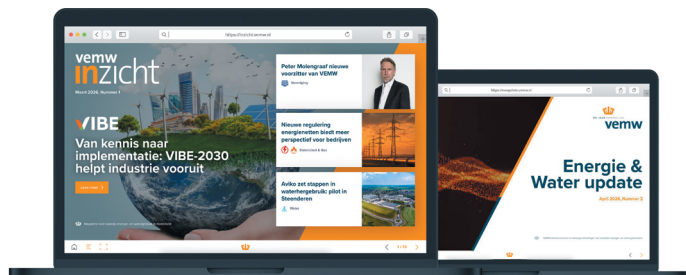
https://inzicht.vemw.nl

vemw
inzicht
Maart 2026, Nummer 1

VIBE
Van kennis naar implementatie: VIBE-2030 helpt industrie vooruit

Lees meer

Peter Molengraaf nieuwe voorzitter van VEMW
Vereniging

Nieuwe regulering energienetten biedt meer perspectief voor bedrijven
Elektriciteit & Gas

Avko zet stappen in waterhergebruik: pilot in Steenderen
Water

1 / 14

https://energiewater.vemw.nl

vemw

Energie & Water update
April 2026, Nummer 3